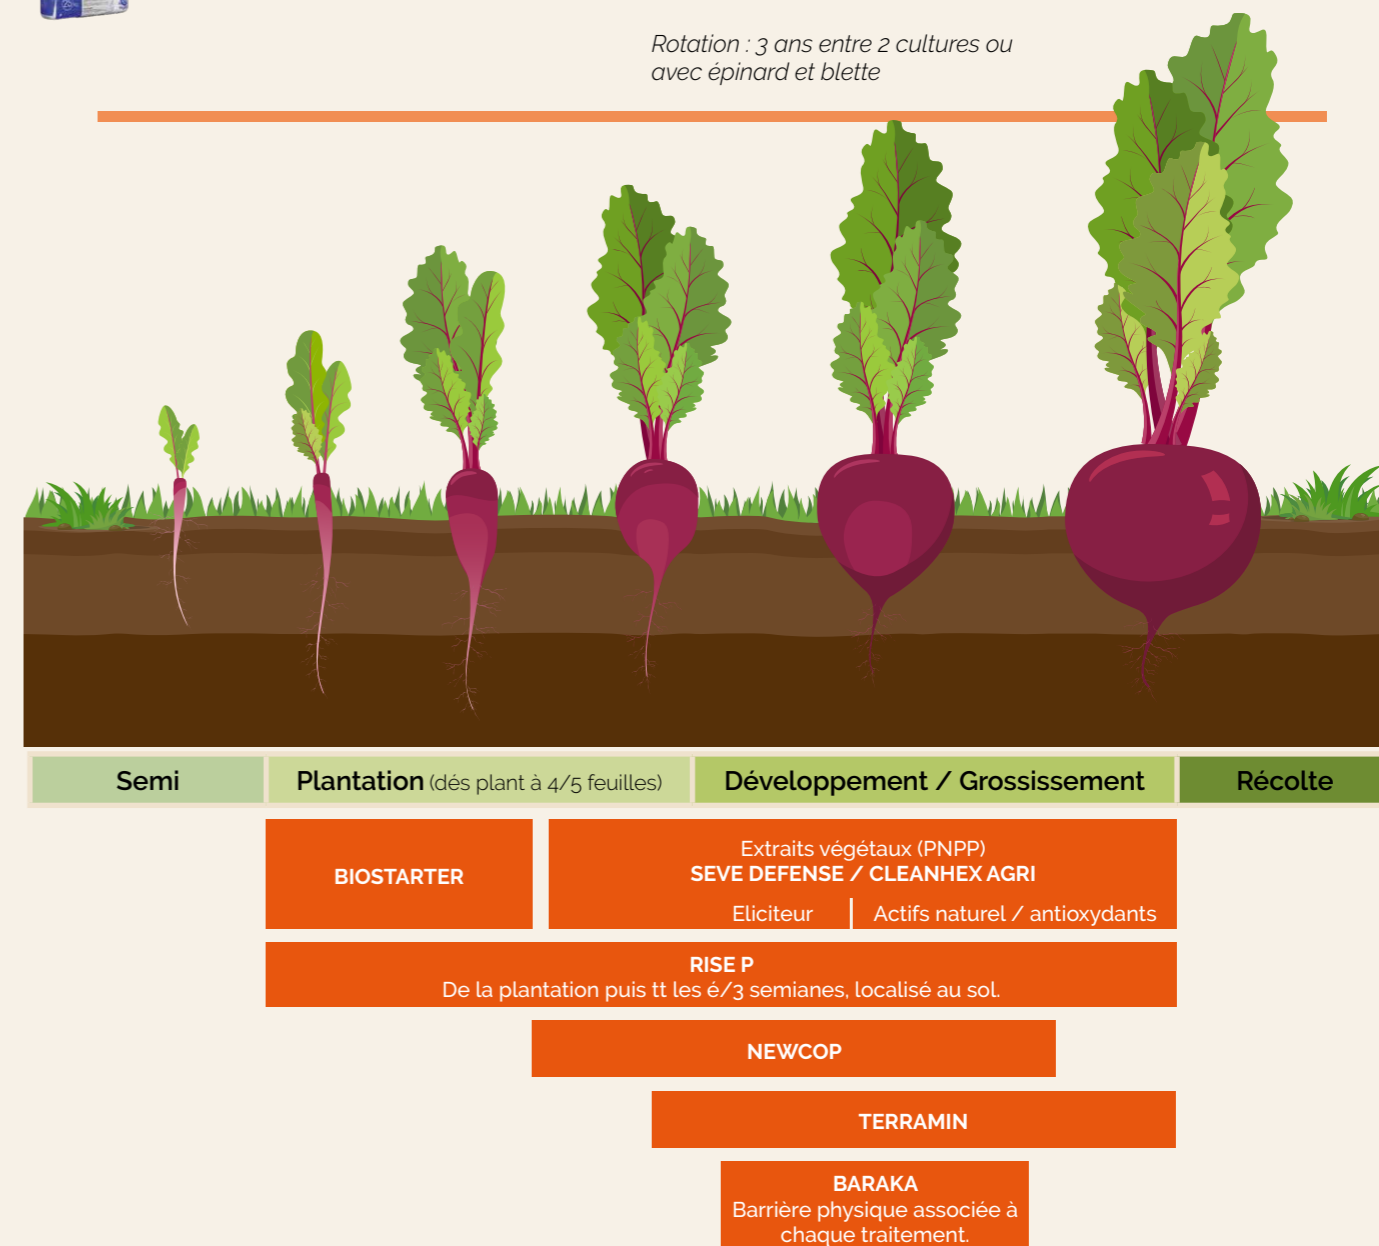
Rotation : 3 ans entre 2 cultures ou avec épinard et blette

Semi

Plantation (dés plant à 4/5 feuilles)

Développement / Grossissement

Récolte

BIOSTARTER

Extraits végétaux (PNPP)
SEVE DEFENSE / CLEANHEX AGRI

Eliciteur

Actifs naturel / antioxydants

RISE P
De la plantation puis tt les é/3 semianes, localisé au sol.

NEWCOP

TERRAMIN

BARAKA
Barrière physique associée à chaque traitement.